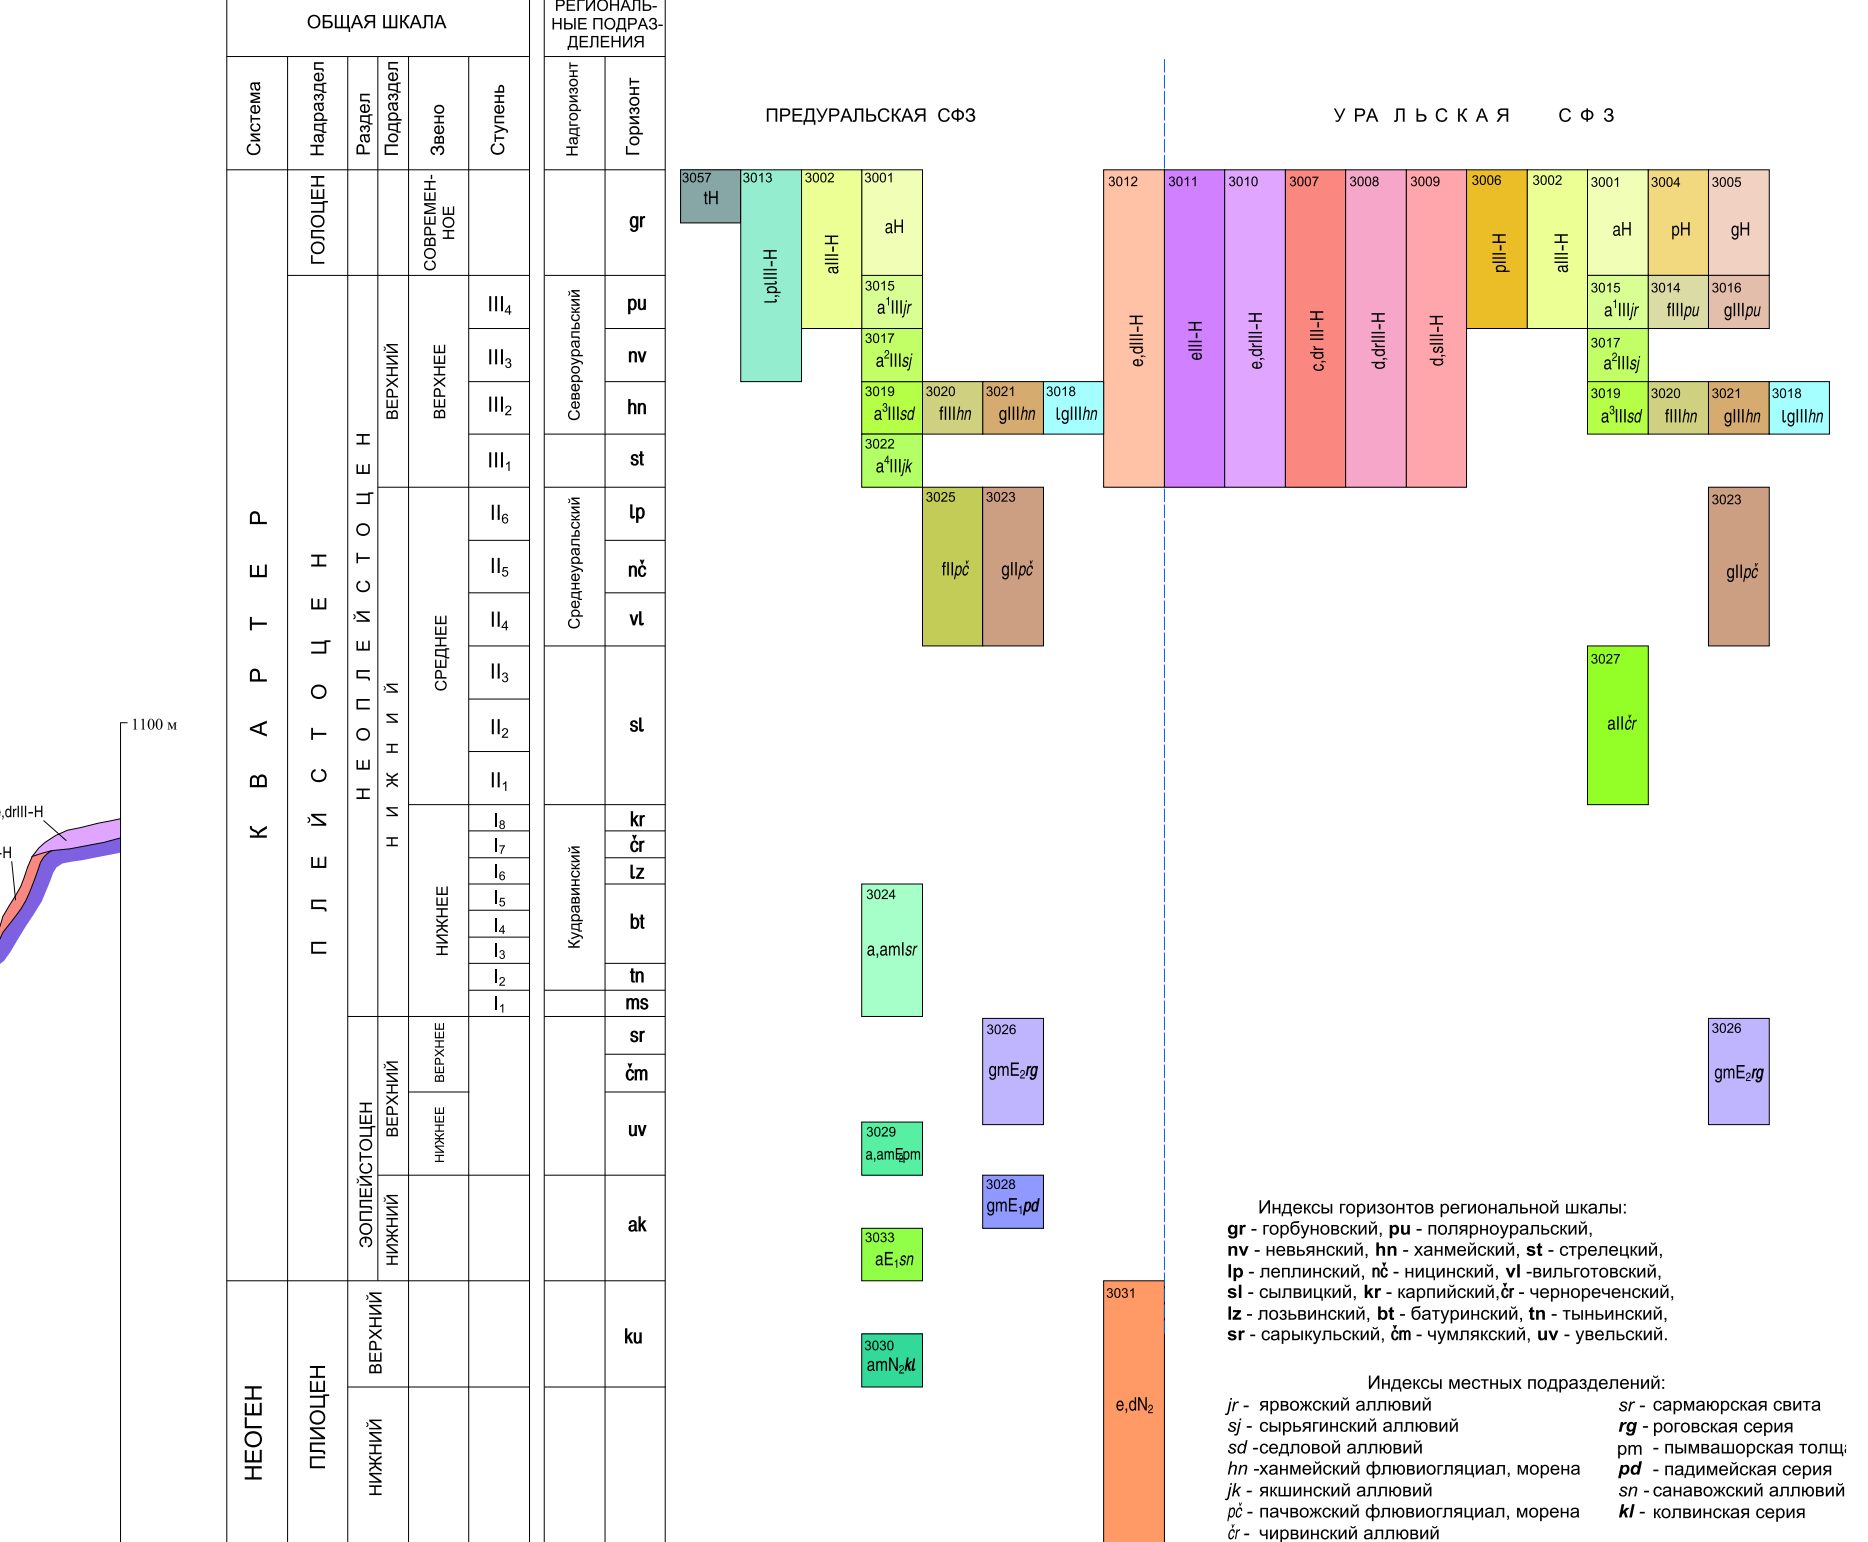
ОБЩАЯ ШКАЛА

РЕГИОНАЛЬНЫЕ ПОДРАЗДЕЛЕНИЯ

Система | Надраздел | Раздел | Подраздел | Звено | Ступень | Надгоризонт | Горизонт

ПРЕДУРАЛЬСКАЯ СФЗ

У РА Л Ь С К А Я С Ф З

1100 м

,drIII-H
-H

КВАРТЕР
ГОЛОЦЕН
СОВРЕМЕННОЕ
gr
ПЛЕЙСТОЦЕН
НЕОПЛЕЙСТОЦЕН
ВЕРХНИЙ
ВЕРХНЕЕ
$III_4$ pu
$III_3$ nv
$III_2$ hn
$III_1$ st
Североуральский
НИЖНИЙ
СРЕДНЕЕ
$II_6$ lp
$II_5$ nč
$II_4$ vl
$II_3$
$II_2$ sl
$II_1$
Среднеуральский
НИЖНЕЕ
$I_8$ kr
$I_7$ čr
$I_6$ lz
$I_5$
$I_4$ bt
$I_3$
$I_2$ tn
$I_1$ ms
Кудравинский
ЭОПЛЕЙСТОЦЕН
ВЕРХНИЙ
ВЕРХНЕЕ sr
НИЖНЕЕ čm
uv
НИЖНИЙ ak
НЕОГЕН
ПЛИОЦЕН
ВЕРХНИЙ ku
НИЖНИЙ

3057 tH
3013 l,pIII-H
3002 aIII-H
3001 aH
3015 $a^1IIIjr$
3017 $a^2IIIsj$
3019 $a^3IIIsd$
3020 fIIIhn
3021 gIIIhn
3018 lgIIIhn
3022 $a^4IIIjk$
3025 fIIpč
3023 gIIpč
3024 a,amIsr
3026 $gmE_2rg$
3029 $a,amE_2pm$
3028 $gmE_1pd$
3033 $aE_1sn$
3030 $amN_2kl$

3012 e,dIII-H
3011 eIII-H
3010 e,drIII-H
3007 c,dr III-H
3008 d,drIII-H
3009 d,sIII-H
3006 pIII-H
3002 aIII-H
3001 aH
3004 pH
3005 gH
3015 $a^1IIIjr$
3014 fIIIpu
3016 gIIIpu
3017 $a^2IIIsj$
3019 $a^3IIIsd$
3020 fIIIhn
3021 gIIIhn
3018 lgIIIhn
3023 gIIpč
3027 aIIčr
3026 $gmE_2rg$
3031 $e,dN_2$

Индексы горизонтов региональной шкалы:
gr - горбуновский, pu - полярноуральский,
nv - невьянский, hn - ханмейский, st - стрелецкий,
lp - леплинский, nč - ницинский, vl -вильготовский,
sl - сылвицкий, kr - карпийский,čr - черноречонский,
lz - лозьвинский, bt - батуринский, tn - тыньинский,
sr - сарыкульский, čm - чумлякский, uv - увельский.

Индексы местных подразделений:
jr - ярвожский аллювий
sj - сырьягинский аллювий
sd -седловой аллювий
hn -ханмейский флювиогляциал, морена
jk - якшинский аллювий
pč - пачвожский флювиогляциал, морена
čr - чирвинский аллювий
sr - сармаюрская свита
rg - роговская серия
pm - пымвашорская толщ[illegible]
pd - падимейская серия
sn - санавожский аллювий
kl - колвинская серия